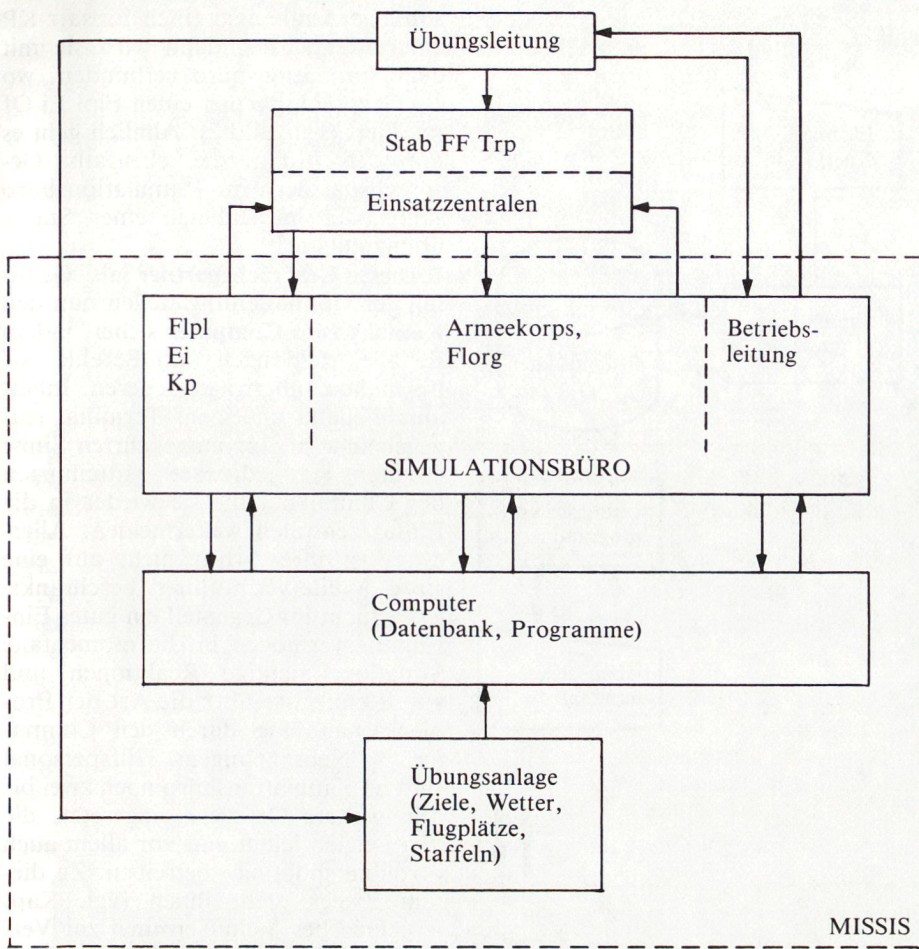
Übungsleitung

Stab FF Trp

Einsatzzentralen

Flpl
Ei
Kp

Armeekorps,
Florg

Betriebsleitung

SIMULATIONSBÜRO

Computer
(Datenbank, Programme)

Übungsanlage
(Ziele, Wetter,
Flugplätze,
Staffeln)

MISSIS